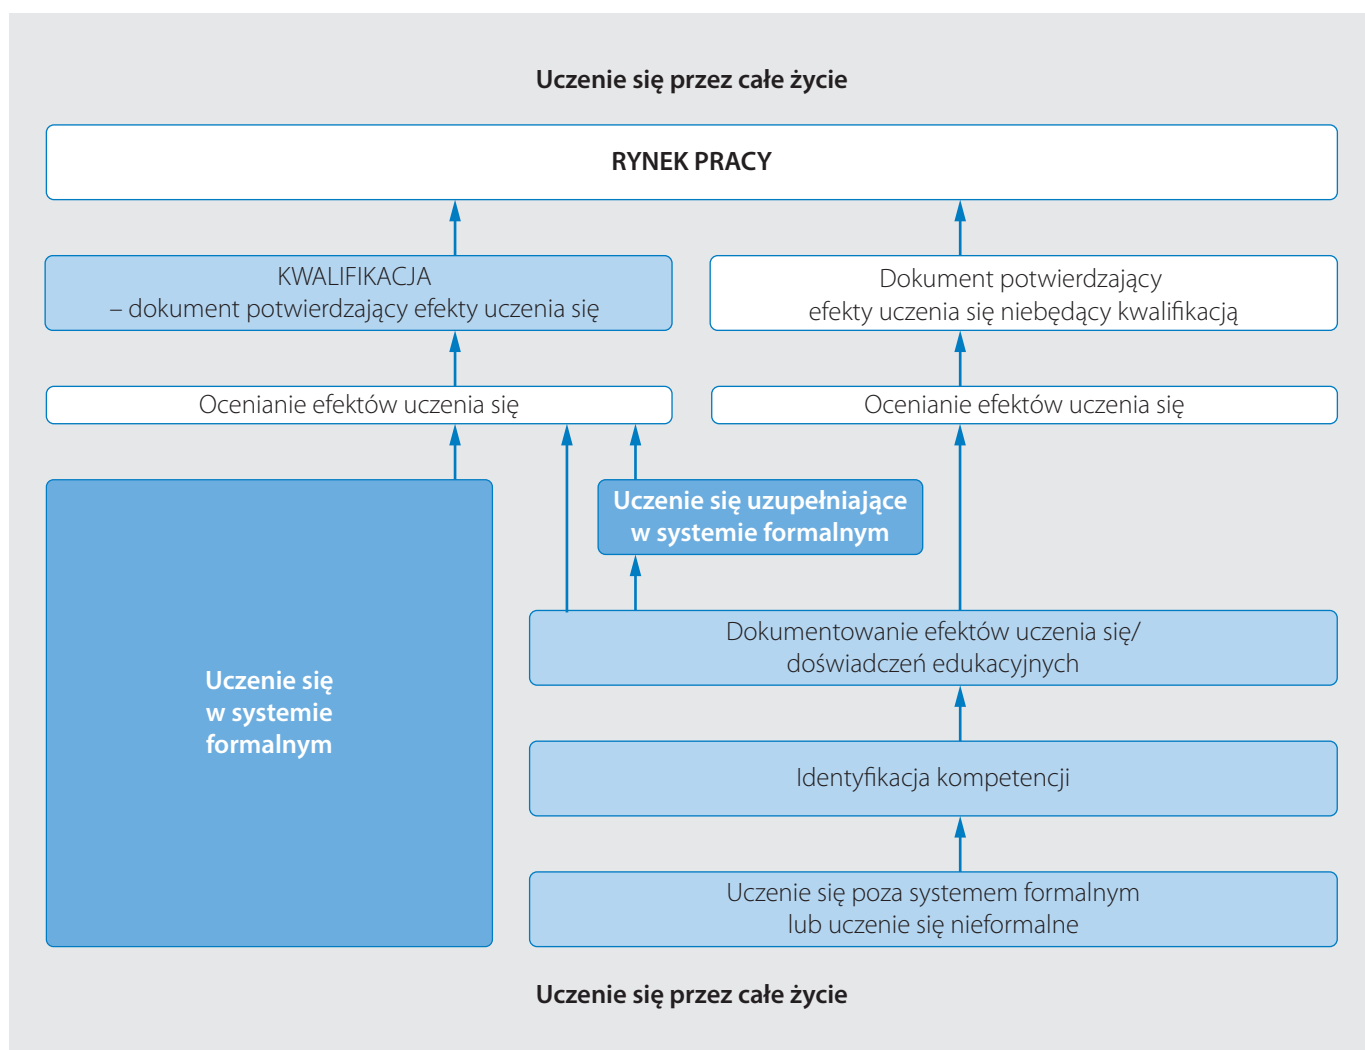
Uczenie się przez całe życie

RYNEK PRACY

KWALIFIKACJA
– dokument potwierdzający efekty uczenia się

Dokument potwierdzający
efekty uczenia się niebędący kwalifikacją

Ocenianie efektów uczenia się

Ocenianie efektów uczenia się

Uczenie się uzupełniające
w systemie formalnym

Uczenie się
w systemie
formalnym

Dokumentowanie efektów uczenia się/
doświadczeń edukacyjnych

Identyfikacja kompetencji

Uczenie się poza systemem formalnym
lub uczenie się nieformalne

Uczenie się przez całe życie